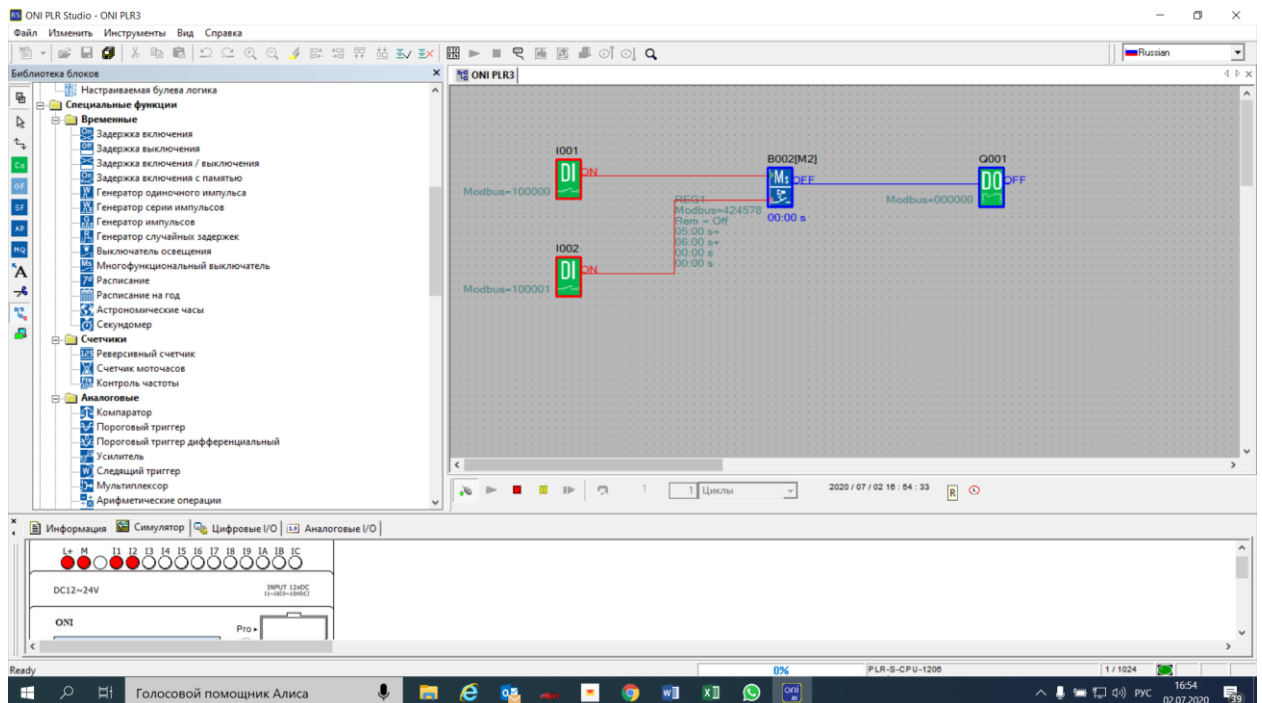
ONI PLR Studio - ONI PLR3

Файл Изменить Инструменты Вид Справка

Russian

Библиотека блоков

Настраиваемая булева логика
Специальные функции
Временные
Задержка включения
Задержка выключения
Задержка включения / выключения
Задержка включения с памятью
Генератор одиночного импульса
Генератор серии импульсов
Генератор импульсов
Генератор случайных задержек
Выключатель освещения
Многофункциональный выключатель
Расписание
Расписание на год
Астрономические часы
Секундомер
Счетчики
Реверсивный счетчик
Счетчик моточасов
Контроль частоты
Аналоговые
Компаратор
Пороговый триггер
Пороговый триггер дифференциальный
Усилитель
Следящий триггер
Мультиплексор
Арифметические операции

ONI PLR3

I001
DI
ON
Modbus=100000

B002[M2]
Ms
OFF
00:00 s

Q001
DO
OFF
Modbus=000000

REG1
Modbus=424578
Rem = Off
05:00 s+
06:00 s+
00:00 s
00:00 s

I002
DI
ON
Modbus=100001

1
1 Циклы
2020 / 07 / 02 16 : 54 : 33
R

Информация Симулятор Цифровые I/O Аналоговые I/O

L+ M I1 I2 I3 I4 I5 I6 I7 I8 I9 IA IB IC
DC12~24V
INPUT 12VDC
ONI
Pro

Ready
0%
PLR-S-CPU-1206
1 / 1024

Голосовой помощник Алиса
РУС
16:54
02.07.2020